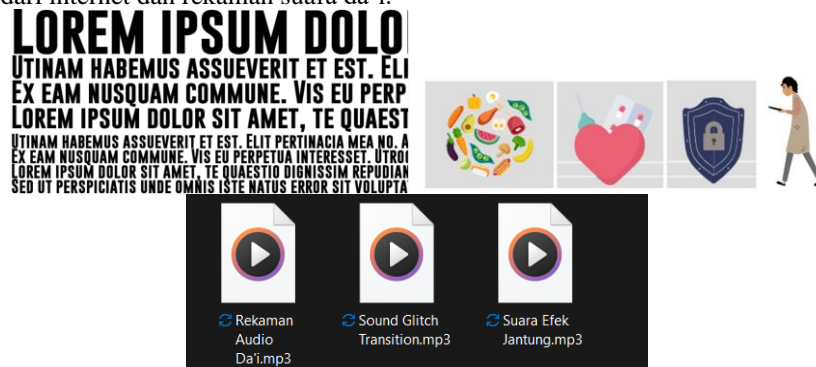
dari internet dan rekaman suara da'i.

LOREM IPSUM DOLO
UTINAM HABEMUS ASSUEVERIT ET EST. ELI
EX EAM NUSQUAM COMMUNE. VIS EU PERP
LOREM IPSUM DOLOR SIT AMET, TE QUAEST
UTINAM HABEMUS ASSUEVERIT ET EST. ELIT PERTINACIA MEA NO. A
EX EAM NUSQUAM COMMUNE. VIS EU PERPETUA INTERESSET. UTROQ
LOREM IPSUM DOLOR SIT AMET, TE QUAESTIO DIGNISSIM REPUDIAN
SED UT PERSPICIATIS UNDE OMNIS ISTE NATUS ERROR SIT VOLUPTA

Rekaman Audio Da'i.mp3

Sound Glitch Transition.mp3

Suara Efek Jantung.mp3